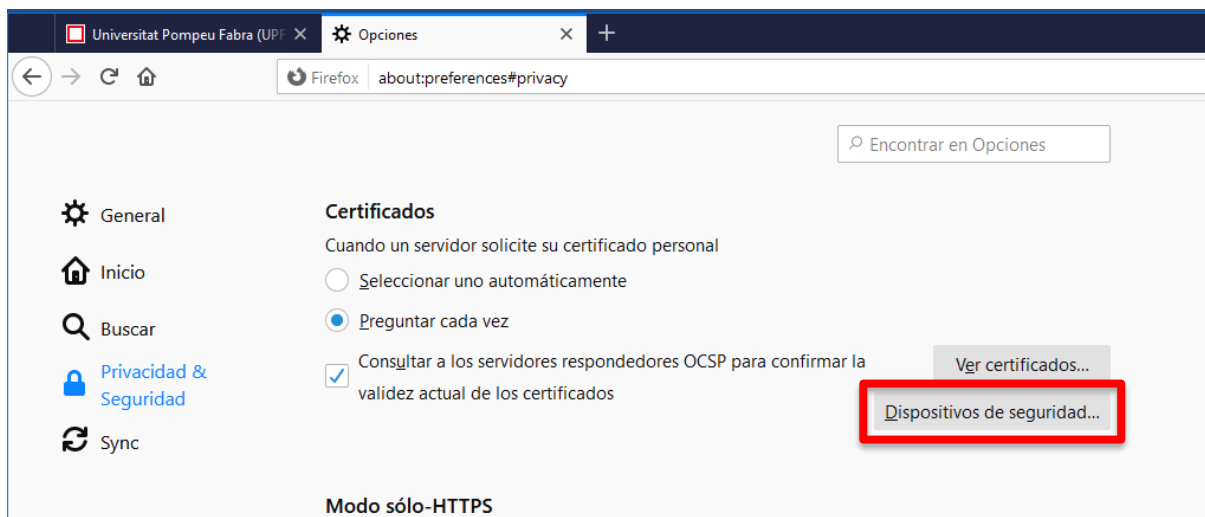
Universitat Pompeu Fabra (UPF ×
Opciones ×
+

Firefox about:preferences#privacy

Encontrar en Opciones

General
Inicio
Buscar
Privacidad & Seguridad
Sync

Certificados
Cuando un servidor solicite su certificado personal
Seleccionar uno automáticamente
Preguntar cada vez
Consultar a los servidores respondedores OCSP para confirmar la validez actual de los certificados
Ver certificados...
Dispositivos de seguridad...

Modo sólo-HTTPS